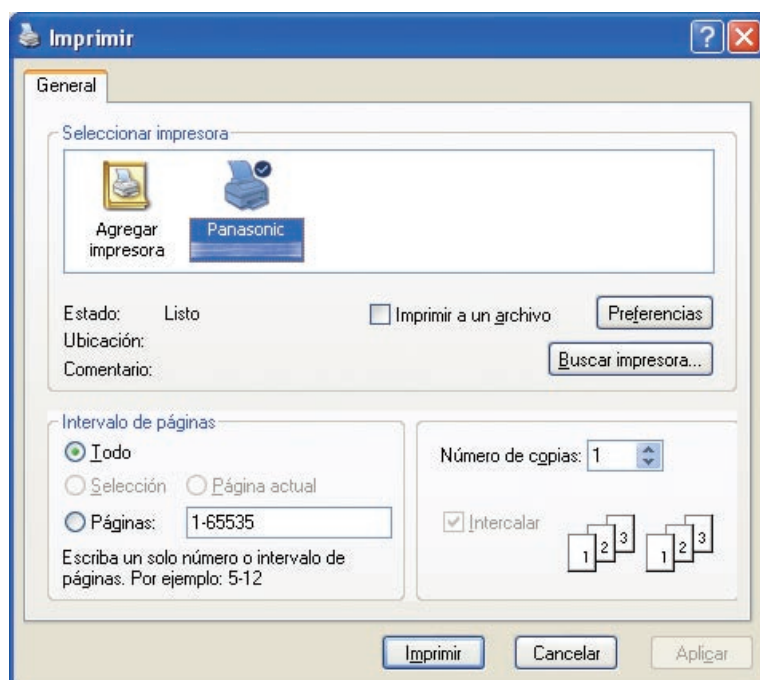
Imprimir

General

Seleccionar impresora

Agregar impresora

Panasonic

Estado: Listo

Ubicación:

Comentario:

Imprimir a un archivo

Preferencias

Buscar impresora...

Intervalo de páginas

Todo

Selección

Página actual

Páginas: 1-65535

Escriba un solo número o intervalo de páginas. Por ejemplo: 5-12

Número de copias: 1

Intercalar

1 2 3 1 2 3

Imprimir

Cancelar

Aplicar